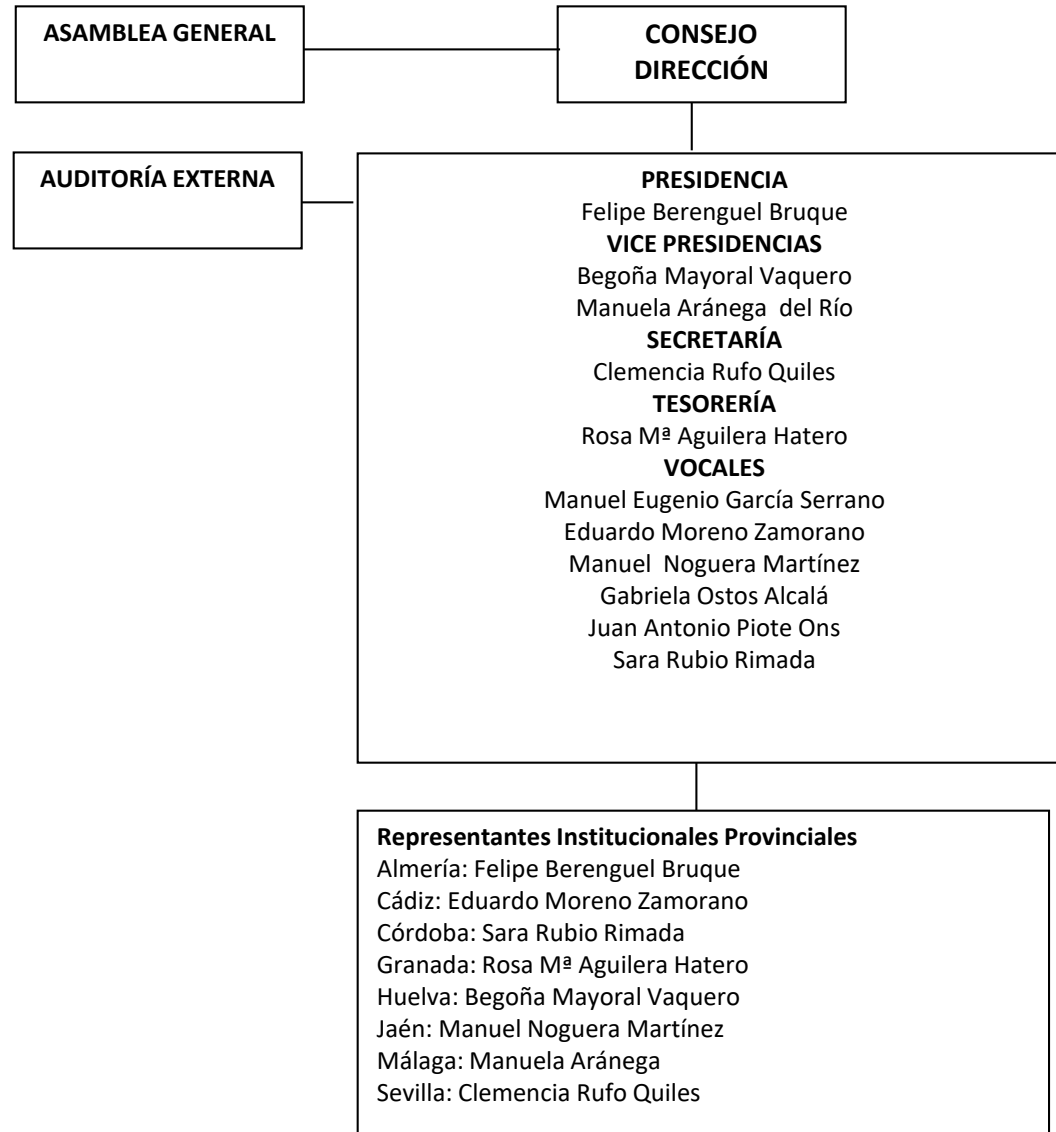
ASAMBLEA GENERAL

CONSEJO DIRECCIÓN

AUDITORÍA EXTERNA

PRESIDENCIA
Felipe Berenguel Bruque
VICE PRESIDENCIAS
Begoña Mayoral Vaquero
Manuela Aránega del Río
SECRETARÍA
Clemencia Rufo Quiles
TESORERÍA
Rosa Mª Aguilera Hatero
VOCALES
Manuel Eugenio García Serrano
Eduardo Moreno Zamorano
Manuel Noguera Martínez
Gabriela Ostos Alcalá
Juan Antonio Piote Ons
Sara Rubio Rimada

Representantes Institucionales Provinciales
Almería: Felipe Berenguel Bruque
Cádiz: Eduardo Moreno Zamorano
Córdoba: Sara Rubio Rimada
Granada: Rosa Mª Aguilera Hatero
Huelva: Begoña Mayoral Vaquero
Jaén: Manuel Noguera Martínez
Málaga: Manuela Aránega
Sevilla: Clemencia Rufo Quiles